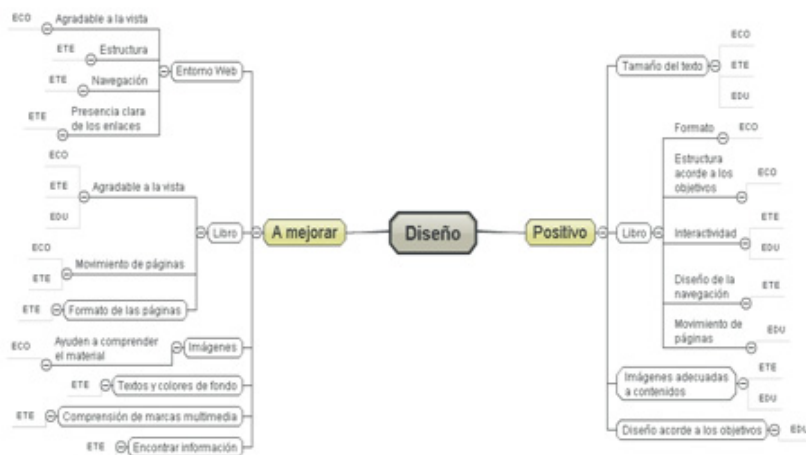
Diseño

A mejorar

Entorno Web
Agradable a la vista
ECO
Estructura
ETE
Navegación
ETE
Presencia clara de los enlaces
ETE

Libro
Agradable a la vista
ECO
ETE
EDU
Movimiento de páginas
ECO
ETE
Formato de las páginas
ETE

Imágenes
Ayuden a comprender el material
ECO

Textos y colores de fondo
ETE

Comprensión de marcas multimedia
ETE

Encontrar información
ETE

Positivo

Tamaño del texto
ECO
ETE
EDU

Libro
Formato
ECO
Estructura acorde a los objetivos
ECO
Interactividad
ETE
EDU
Diseño de la navegación
ETE
Movimiento de páginas
EDU

Imágenes adecuadas a contenidos
ETE
EDU

Diseño acorde a los objetivos
EDU